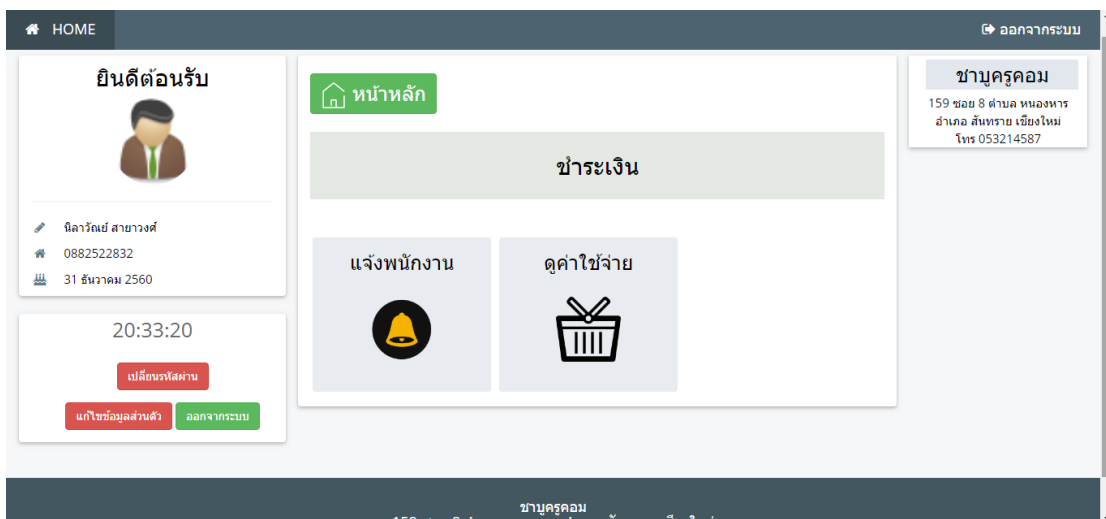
HOME

ออกจากระบบ

ยินดีต้อนรับ

นิลารัณย์ สายาวงศ์

0882522832

31 ธันวาคม 2560

20:33:20

เปลี่ยนรหัสผ่าน

แก้ไขข้อมูลส่วนตัว

ออกจากระบบ

หน้าหลัก

ชำระเงิน

แจ้งพนักงาน

ดูค่าใช้จ่าย

ชาบูครูคอม

159 ซอย 8 ตำบล หนองหาร อำเภอ สันทราย เชียงใหม่ โทร 053214587

ชาบูครูคอม

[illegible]